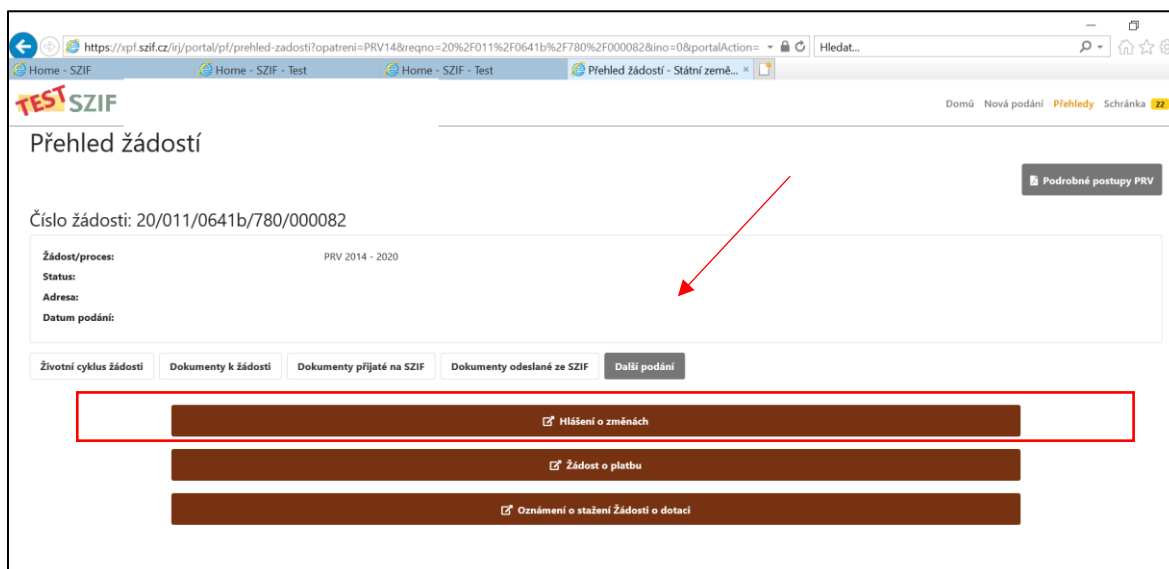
https://xpf.szif.cz/irj/portal/pf/prehled-zadosti?opatreni=PRV14&reqno=20%2F011%2F0641b%2F780%2F000082&ino=0&portalAction= Hledat...

Home - SZIF | Home - SZIF - Test | Home - SZIF - Test | Přehled žádostí - Státní země... ×

TEST SZIF

Domů Nová podání Přehledy Schránka 22

Přehled žádostí

Podrobné postupy PRV

Číslo žádosti: 20/011/0641b/780/000082

Žádost/proces: PRV 2014 - 2020
Status:
Adresa:
Datum podání:

Životní cyklus žádosti | Dokumenty k žádosti | Dokumenty přijaté na SZIF | Dokumenty odeslané ze SZIF | Další podání

Hlášení o změnách

Žádost o platbu

Oznámení o stažení Žádosti o dotaci